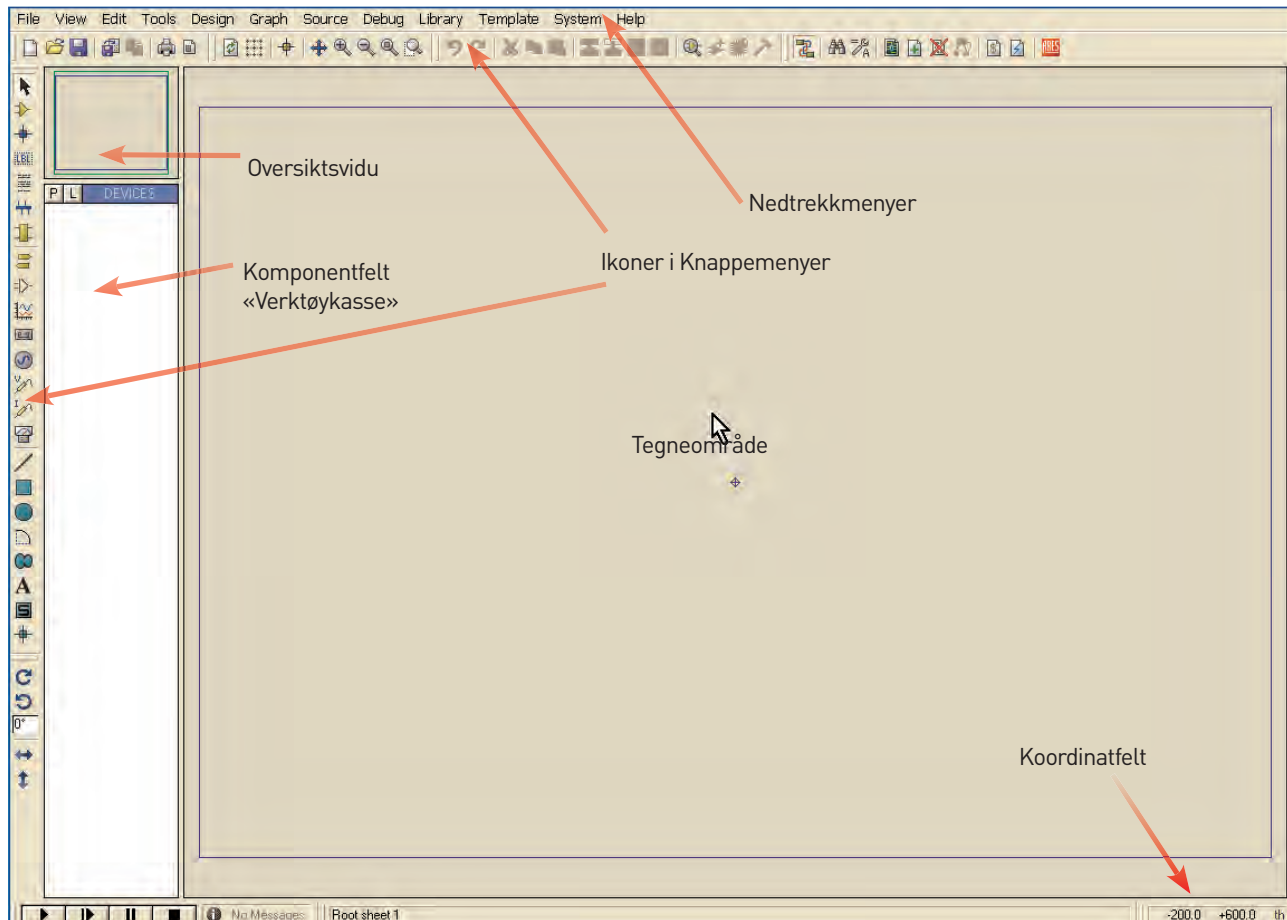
File View Edit Tools Design Graph Source Debug Library Template System Help

Oversiktsvidu

Nedtrekkmenyer

P L DEVICES

Komponentfelt «Verktøykasse»

Ikoner i Knappemenyer

Tegneområde

0°

Koordinatfelt

No Messages Root sheet 1 -200.0 +600.0 th